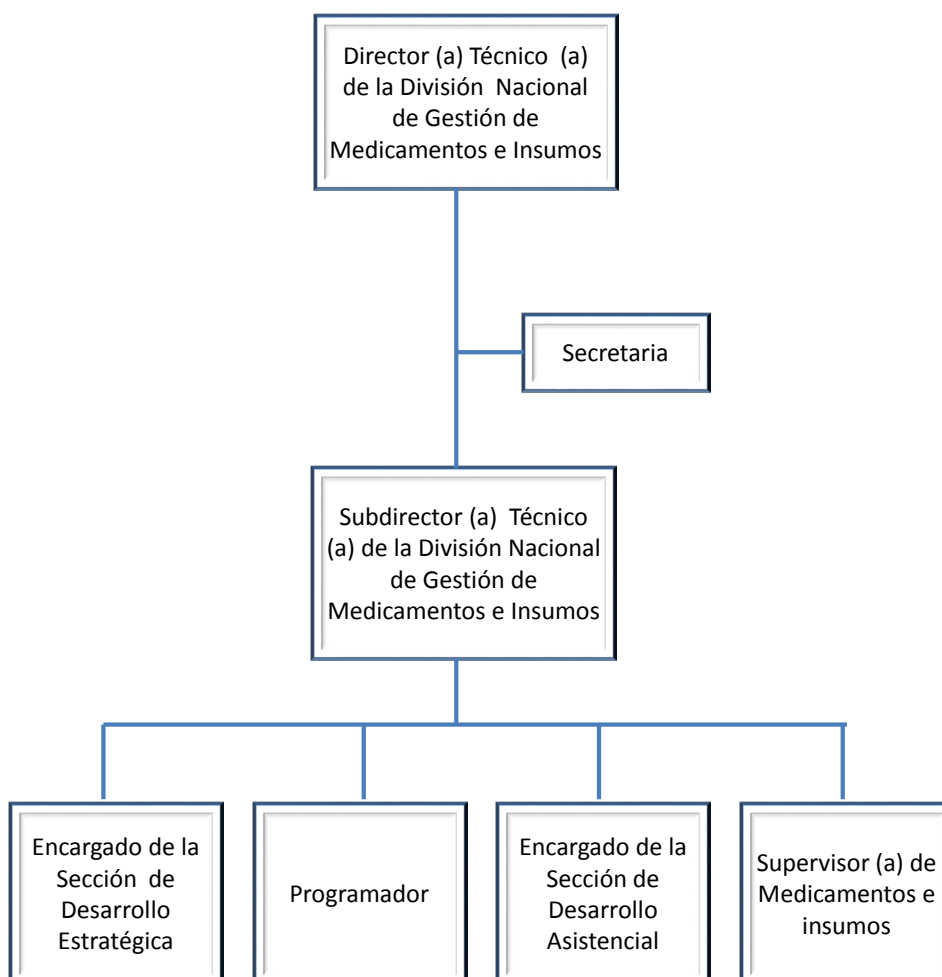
Director (a) Técnico (a) de la División Nacional de Gestión de Medicamentos e Insumos

Secretaria

Subdirector (a) Técnico (a) de la División Nacional de Gestión de Medicamentos e Insumos

Encargado de la Sección de Desarrollo Estratégica

Programador

Encargado de la Sección de Desarrollo Asistencial

Supervisor (a) de Medicamentos e insumos